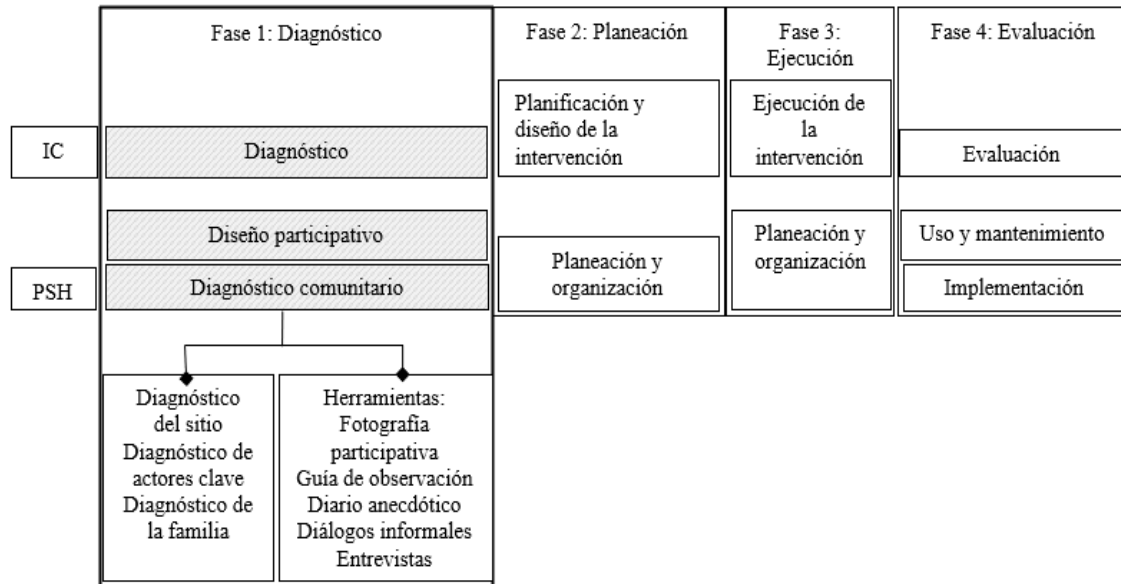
Fase 1: Diagnóstico

Fase 2: Planeación

Fase 3: Ejecución

Fase 4: Evaluación

IC

Diagnóstico

Planificación y diseño de la intervención

Ejecución de la intervención

Evaluación

Diseño participativo

Planeación y organización

Uso y mantenimiento

PSH

Diagnóstico comunitario

Planeación y organización

Implementación

Diagnóstico del sitio
Diagnóstico de actores clave
Diagnóstico de la familia

Herramientas:
Fotografía participativa
Guía de observación
Diario anecdótico
Diálogos informales
Entrevistas